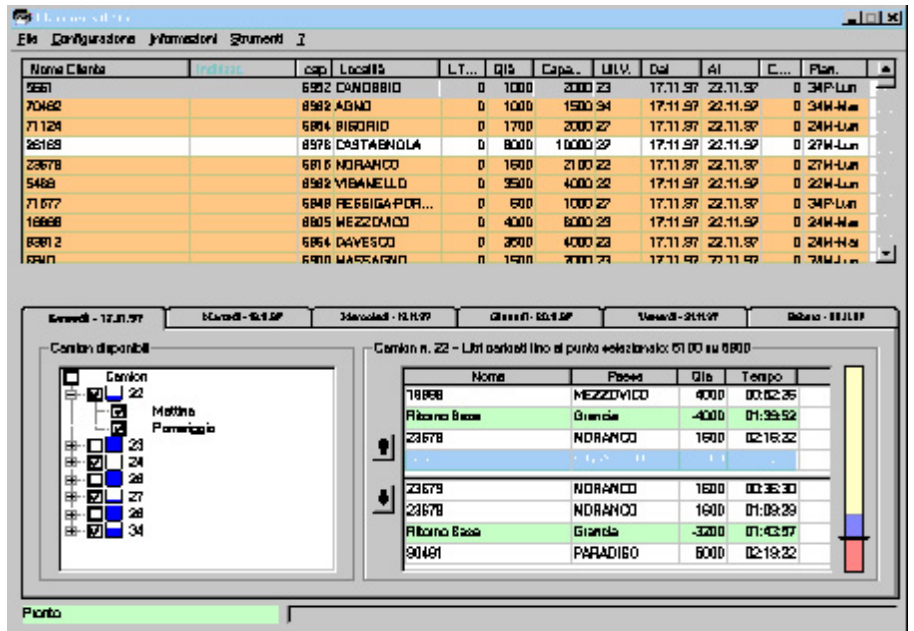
File Configurazione Informazioni Strumenti ?

| Nome Cliente | Indirizzo | cap | Località | LT... | Qtà | Capa... | Ultv. | Dal | Al | C... | Plan. |
|---|---|---|---|---|---|---|---|---|---|---|---|
| 5661 | | 6952 | CANOBBIO | 0 | 1000 | 2000 | 23 | 17.11.97 | 22.11.97 | 0 | 34P-Lun |
| 70462 | | 6982 | AGNO | 0 | 1000 | 1500 | 34 | 17.11.97 | 22.11.97 | 0 | 34M-Mar |
| 71124 | | 6964 | BIGORIO | 0 | 1700 | 2000 | 27 | 17.11.97 | 22.11.97 | 0 | 24M-Lun |
| 26169 | | 6976 | CASTAGNOLA | 0 | 8000 | 10000 | 27 | 17.11.97 | 22.11.97 | 0 | 27M-Lun |
| 23678 | | 6816 | NORANCO | 0 | 1600 | 2100 | 22 | 17.11.97 | 22.11.97 | 0 | 27M-Lun |
| 5488 | | 6982 | VIGANELLO | 0 | 3500 | 4000 | 22 | 17.11.97 | 22.11.97 | 0 | 22M-Lun |
| 71677 | | 6948 | PREGGIA-POR... | 0 | 500 | 1000 | 27 | 17.11.97 | 22.11.97 | 0 | 34P-Lun |
| 16868 | | 6805 | MEZZOVICO | 0 | 4000 | 6000 | 23 | 17.11.97 | 22.11.97 | 0 | 24M-Mar |
| 83812 | | 6964 | DAVESCO | 0 | 3500 | 4000 | 23 | 17.11.97 | 22.11.97 | 0 | 24M-Mar |
| 6900 | | 6900 | MASSAGNO | 0 | 1500 | 2000 | 23 | 17.11.97 | 22.11.97 | 0 | 24M-Lun |

Lunedì - 17.11.97 | Martedì - 18.11.97 | Mercoledì - 19.11.97 | Giovedì - 20.11.97 | Venerdì - 21.11.97 | Sabato - 22.11.97

Camion disponibili

Camion
22
Mattina
Pomeriggio
23
24
26
27
28
34

Camion n. 22 – Litri caricati fino al punto selezionato: 6100 su 6800

| Nome | Paese | Qta | Tempo |
|---|---|---|---|
| 16868 | MEZZOVICO | 4000 | 00:02:35 |
| Ritorno Base | Grancia | -4000 | 01:39:52 |
| 23678 | NORANCO | 1600 | 02:16:32 |
| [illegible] | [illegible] | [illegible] | |
| 23679 | NORANCO | 1600 | 00:35:30 |
| 23678 | NORANCO | 1600 | 01:09:39 |
| Ritorno Base | Grancia | -3200 | 01:43:57 |
| 90491 | PARADISO | 5000 | 02:19:32 |

Pronto